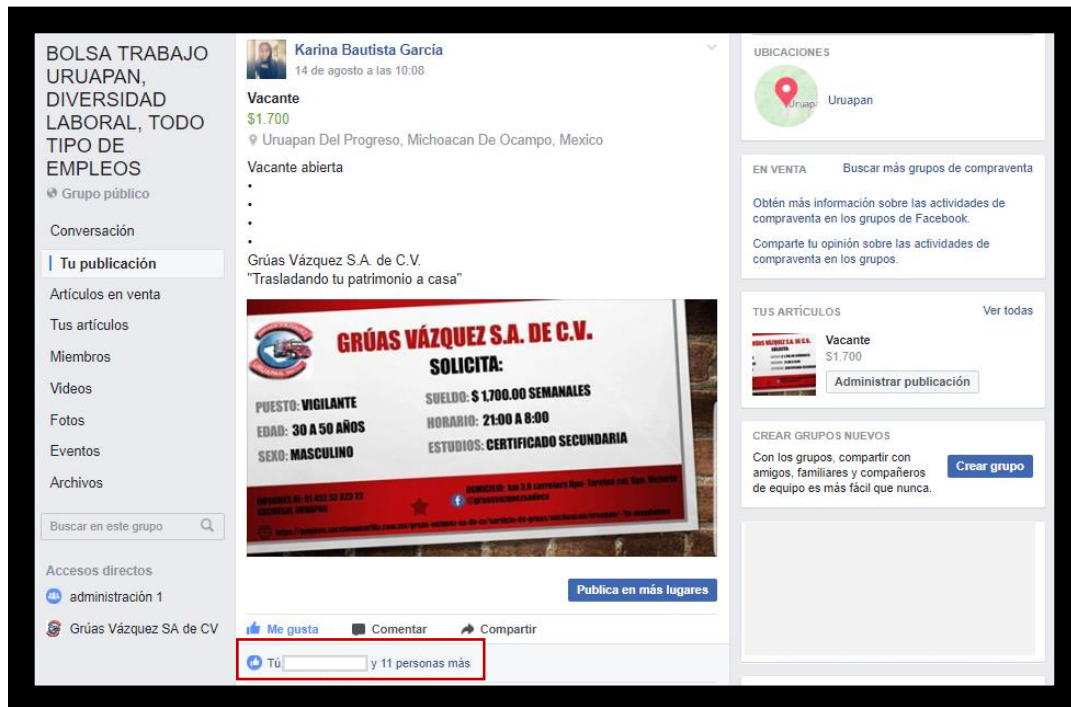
BOLSA TRABAJO URUAPAN, DIVERSIDAD LABORAL, TODO TIPO DE EMPLEOS
Grupo público

Conversación
Tu publicación
Artículos en venta
Tus artículos
Miembros
Videos
Fotos
Eventos
Archivos

Buscar en este grupo

Accesos directos
administración 1
Grúas Vázquez SA de CV

Karina Bautista García
14 de agosto a las 10:08

Vacante
$1.700
Uruapan Del Progreso, Michoacan De Ocampo, Mexico

Vacante abierta
•
•
•
•
Grúas Vázquez S.A. de C.V.
"Trasladando tu patrimonio a casa"

GRÚAS VÁZQUEZ S.A. DE C.V.
SOLICITA:
PUESTO: VIGILANTE
EDAD: 30 A 50 AÑOS
SEXO: MASCULINO
SUELDO: $ 1,700.00 SEMANALES
HORARIO: 21:00 A 8:00
ESTUDIOS: CERTIFICADO SECUNDARIA
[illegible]

Publica en más lugares

Me gusta
Comentar
Compartir

Tú y 11 personas más

UBICACIONES
Uruapan
Uruapan

EN VENTA
Buscar más grupos de compraventa
Obtén más información sobre las actividades de compraventa en los grupos de Facebook.
Comparte tu opinión sobre las actividades de compraventa en los grupos.

TUS ARTÍCULOS
Ver todas
Vacante
$1.700
Administrar publicación

CREAR GRUPOS NUEVOS
Con los grupos, compartir con amigos, familiares y compañeros de equipo es más fácil que nunca.
Crear grupo